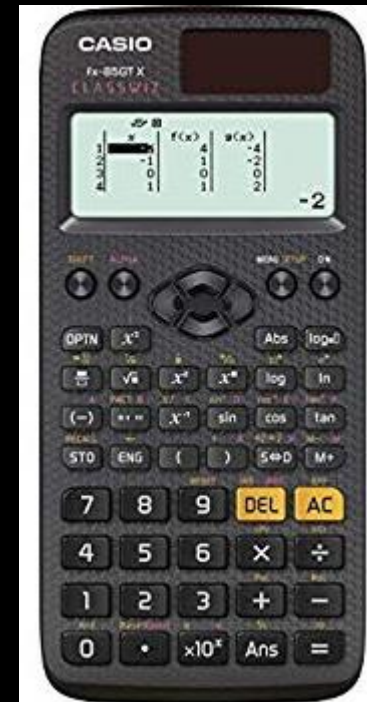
CASIO
fx-85GT X
CLASSWIZ

| | x | f(x) | g(x) |
|---|---|---|---|
| 1 | -2 | 4 | -4 |
| 2 | -1 | 1 | -2 |
| 3 | 0 | 0 | 0 |
| 4 | 1 | 1 | 2 |

-2

SHIFT ALPHA MENU SETUP ON

OPTN $x^2$ Abs $\log_{\square}\square$

$\frac{\square}{\square}$ $\sqrt{\square}$ $x^2$ $x^{\square}$ log ln

(−) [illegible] $x^{-1}$ sin cos tan

STO ENG ( ) S⇔D M+

7 8 9 DEL AC

4 5 6 × ÷

1 2 3 + −

0 • ×10$^x$ Ans =